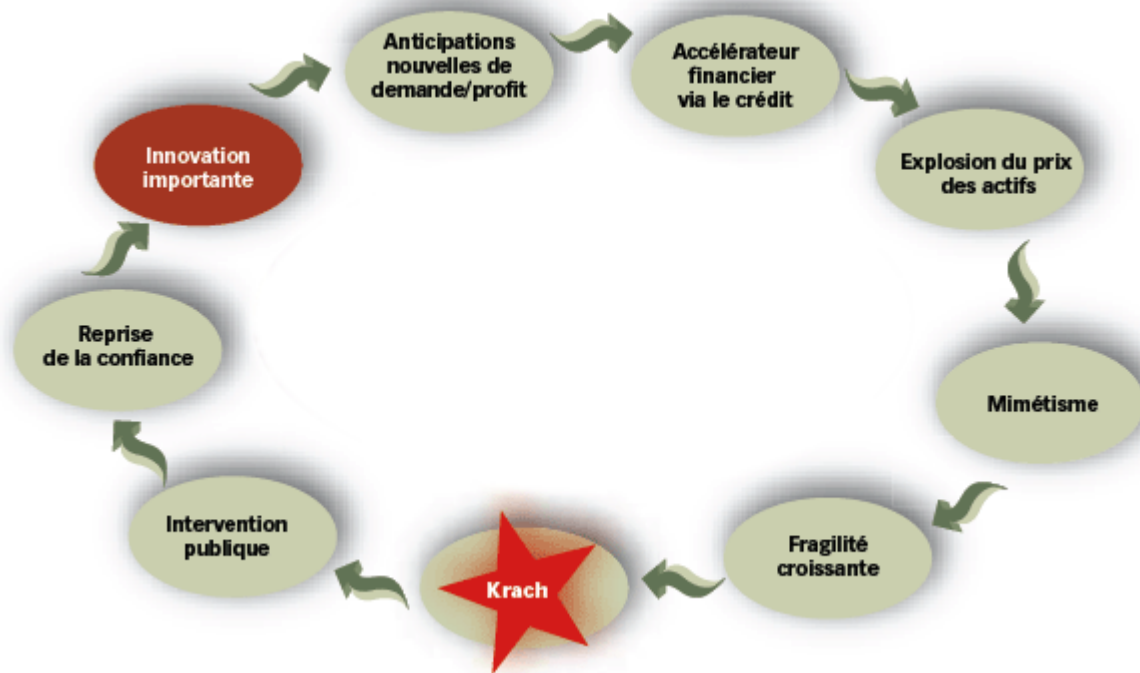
Innovation importante

Anticipations nouvelles de demande/profit

Accélérateur financier via le crédit

Explosion du prix des actifs

Mimétisme

Fragilité croissante

Krach

Intervention publique

Reprise de la confiance